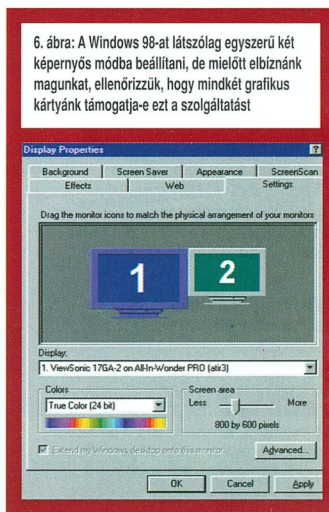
6. ábra: A Windows 98-at látszólag egyszerű két képernyős módba beállítani, de mielőtt elbíznánk magunkat, ellenőrizzük, hogy mindkét grafikus kártyánk támogatja-e ezt a szolgáltatást

Display Properties

?

Background | Screen Saver | Appearance | ScreenScan

Effects | Web | Settings

Drag the monitor icons to match the physical arrangement of your monitors.

1

2

Display:

1. ViewSonic 17GA-2 on All-In-Wonder PRO (atir3)

Colors

True Color (24 bit)

Screen area

Less

More

800 by 600 pixels

Extend my Windows desktop onto this monitor.

Advanced...

OK

Cancel

Apply